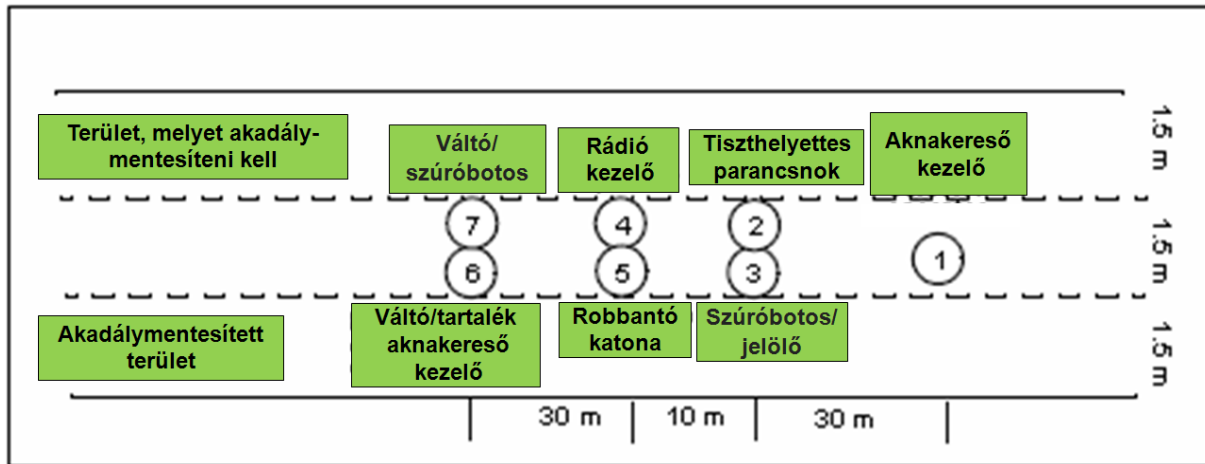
Terület, melyet akadálymentesíteni kell

Váltó/ szúróbotos

Rádió kezelő

Tiszthelyettes parancsnok

Aknakereső kezelő

1.5 m

7

4

2

6

5

3

1

1.5 m

Akadálymentesített terület

Váltó/tartalék aknakereső kezelő

Robbantó katona

Szúróbotos/ jelölő

1.5 m

30 m

10 m

30 m